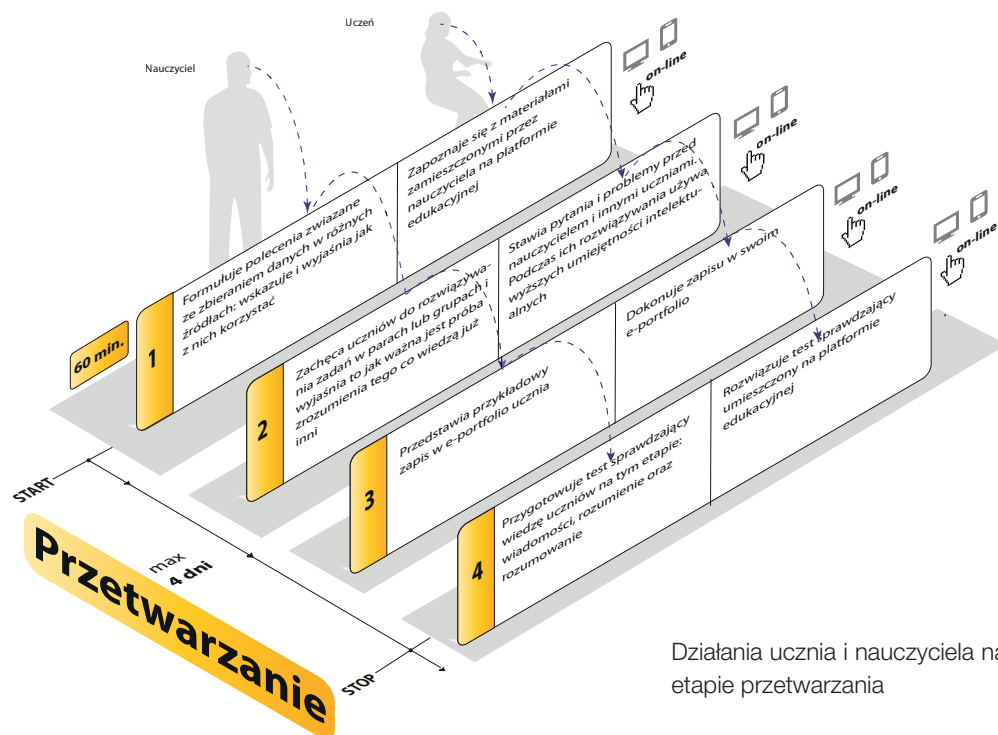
Uczeń

Nauczyciel

on-line

on-line

on-line

on-line

60 min.

1

Formułuje polecenia związane ze zbieraniem danych w różnych źródłach: wskazuje i wyjaśnia jak z nich korzystać

Zapoznaje się z materiałami zamieszczonymi przez nauczyciela na platformie edukacyjnej

2

Zachęca uczniów do rozwiązywania zadań w parach lub grupach i wyjaśnia to jak ważna jest próba zrozumienia tego co wiedzą już inni

Stawia pytania i problemy przed nauczycielem i innymi uczniami. Podczas ich rozwiązywania używa wyższych umiejętności intelektualnych

3

Przedstawia przykładowy zapis w e-portfolio ucznia

Dokonuje zapisu w swoim e-portfolio

4

Przygotowuje test sprawdzający wiedzę uczniów na tym etapie: wiadomości, rozumienie oraz rozumowanie

Rozwiązuje test sprawdzający umieszczony na platformie edukacyjnej

START

max 4 dni

STOP

Przetwarzanie

Działania ucznia i nauczyciela na etapie przetwarzania